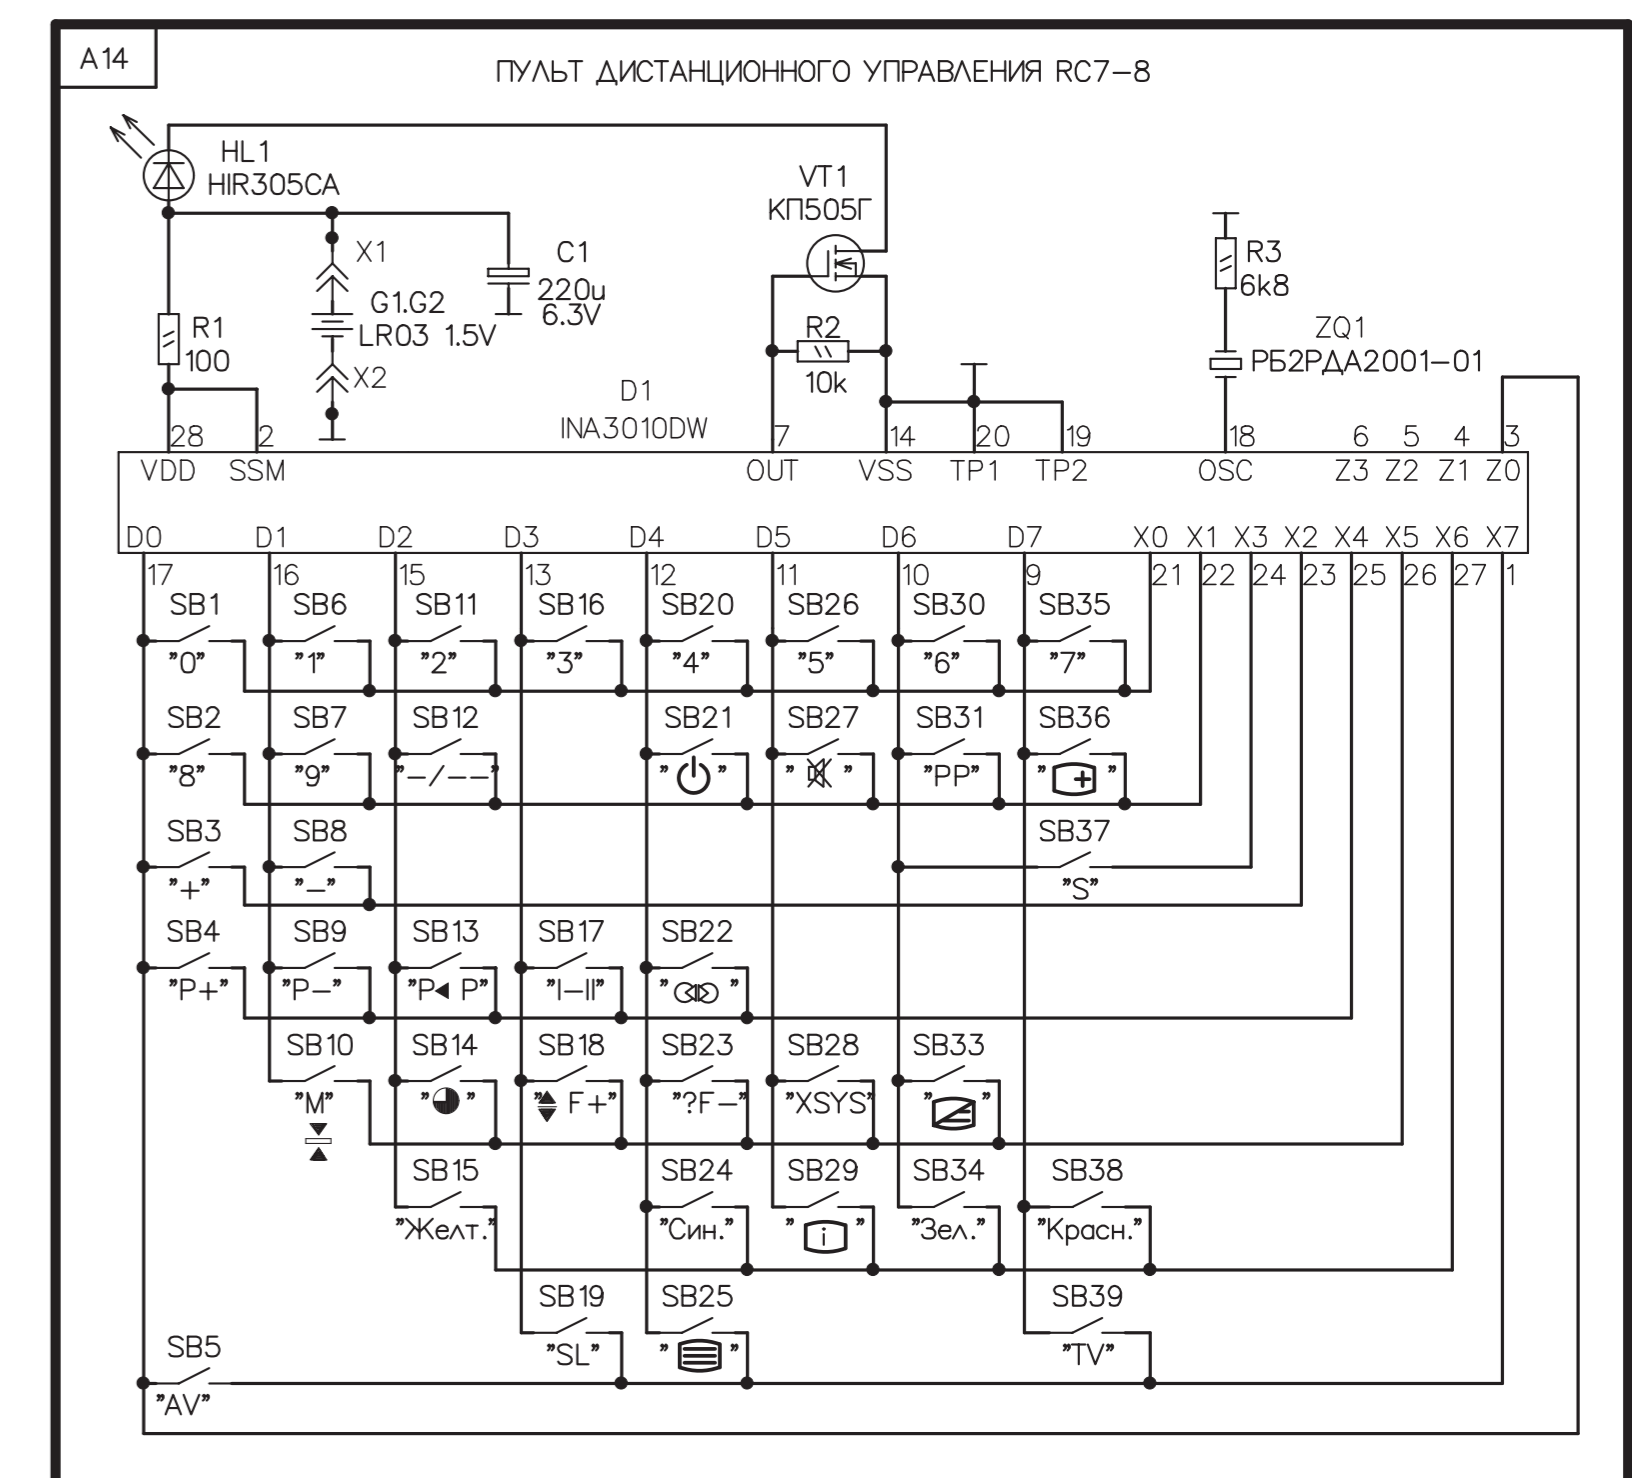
A14

ПУЛЬТ ДИСТАНЦИОННОГО УПРАВЛЕНИЯ RC7–8

HL1
HIR305CA

VT1
КП505Г

X1
C1
220u
6.3V
G1.G2
LR03 1.5V
X2

R1
100

R2
10k

R3
6k8

ZQ1
РБ2РДА2001–01

D1
INA3010DW

28 2 7 14 20 19 18 6 5 4 3

VDD SSM OUT VSS TP1 TP2 OSC Z3 Z2 Z1 Z0

D0 D1 D2 D3 D4 D5 D6 D7 X0 X1 X3 X2 X4 X5 X6 X7

17 16 15 13 12 11 10 9 21 22 24 23 25 26 27 1

SB1 "0"
SB6 "1"
SB11 "2"
SB16 "3"
SB20 "4"
SB26 "5"
SB30 "6"
SB35 "7"

SB2 "8"
SB7 "9"
SB12 "–/––"
SB21 " "
SB27 " "
SB31 "PP"
SB36 " "

SB3 "+"
SB8 "–"
SB37 "S"

SB4 "P+"
SB9 "P–"
SB13 "P◂ P"
SB17 "I–II"
SB22 " "

SB10 "M"
SB14 " "
SB18 " F+"
SB23 "?F–"
SB28 "XSYS"
SB33 " "

SB15 "Желт."
SB24 "Син."
SB29 " "
SB34 "Зел."
SB38 "Красн."

SB19 "SL"
SB25 " "
SB39 "TV"

SB5 "AV"